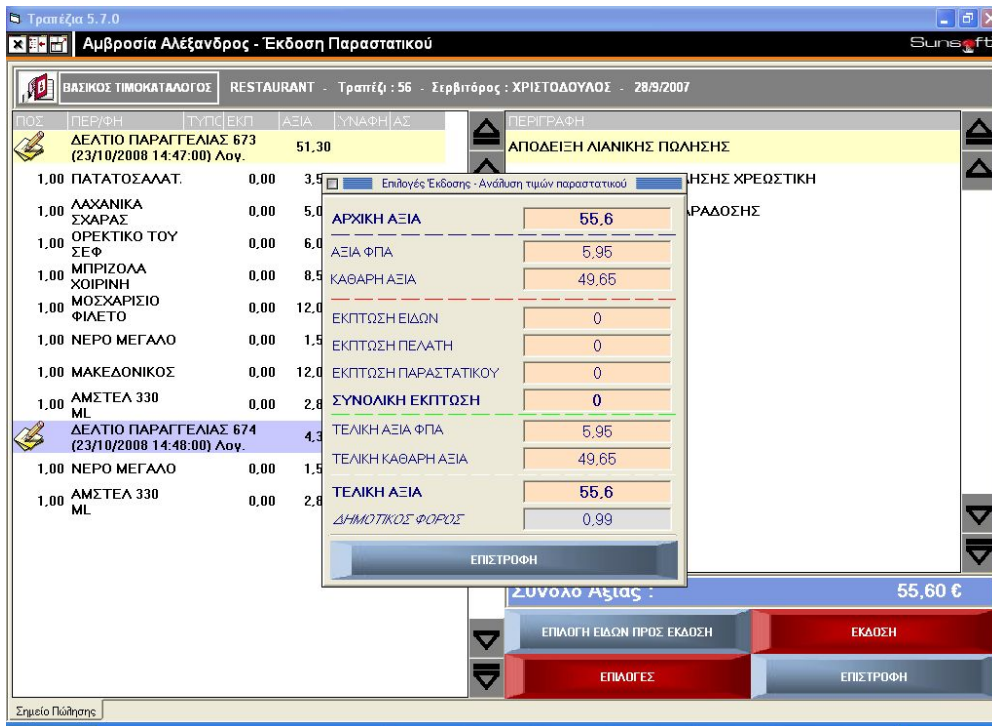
Τραπέζια 5.7.0

Αμβροσία Αλέξανδρος - Έκδοση Παραστατικού

Sunsoft

ΒΑΣΙΚΟΣ ΤΙΜΟΚΑΤΑΛΟΓΟΣ

RESTAURANT - Τραπέζι : 56 - Σερβιτόρος : ΧΡΙΣΤΟΔΟΥΛΟΣ - 28/9/2007

| ΠΟΣ | ΠΕΡ/ΦΗ | ΤΥΠΟ | ΕΚΠ | ΑΞΙΑ | ΣΥΝΑΦΗ | ΑΣ |
|---|---|---|---|---|---|---|
| | ΔΕΛΤΙΟ ΠΑΡΑΓΓΕΛΙΑΣ 673 (23/10/2008 14:47:00) Λογ. | | | 51,30 | | |
| 1,00 | ΠΑΤΑΤΟΣΑΛΑΤ. | | 0,00 | 3,5 | | |
| 1,00 | ΛΑΧΑΝΙΚΑ ΣΧΑΡΑΣ | | 0,00 | 5,0 | | |
| 1,00 | ΟΡΕΚΤΙΚΟ ΤΟΥ ΣΕΦ | | 0,00 | 6,0 | | |
| 1,00 | ΜΠΡΙΖΟΛΑ ΧΟΙΡΙΝΗ | | 0,00 | 8,5 | | |
| 1,00 | ΜΟΣΧΑΡΙΣΙΟ ΦΙΛΕΤΟ | | 0,00 | 12,0 | | |
| 1,00 | ΝΕΡΟ ΜΕΓΑΛΟ | | 0,00 | 1,5 | | |
| 1,00 | ΜΑΚΕΔΟΝΙΚΟΣ | | 0,00 | 12,0 | | |
| 1,00 | ΑΜΣΤΕΛ 330 ML | | 0,00 | 2,8 | | |
| | ΔΕΛΤΙΟ ΠΑΡΑΓΓΕΛΙΑΣ 674 (23/10/2008 14:48:00) Λογ. | | | 4,3 | | |
| 1,00 | ΝΕΡΟ ΜΕΓΑΛΟ | | 0,00 | 1,5 | | |
| 1,00 | ΑΜΣΤΕΛ 330 ML | | 0,00 | 2,8 | | |

ΠΕΡΙΓΡΑΦΗ

ΑΠΟΔΕΙΞΗ ΛΙΑΝΙΚΗΣ ΠΩΛΗΣΗΣ

ΗΣΗΣ ΧΡΕΩΣΤΙΚΗ

ΡΑΔΟΣΗΣ

Επιλογές Έκδοσης - Ανάλυση τιμών παραστατικού

| | |
|---|---|
| ΑΡΧΙΚΗ ΑΞΙΑ | 55,6 |
| ΑΞΙΑ ΦΠΑ | 5,95 |
| ΚΑΘΑΡΗ ΑΞΙΑ | 49,65 |
| ΕΚΠΤΩΣΗ ΕΙΔΩΝ | 0 |
| ΕΚΠΤΩΣΗ ΠΕΛΑΤΗ | 0 |
| ΕΚΠΤΩΣΗ ΠΑΡΑΣΤΑΤΙΚΟΥ | 0 |
| ΣΥΝΟΛΙΚΗ ΕΚΠΤΩΣΗ | 0 |
| ΤΕΛΙΚΗ ΑΞΙΑ ΦΠΑ | 5,95 |
| ΤΕΛΙΚΗ ΚΑΘΑΡΗ ΑΞΙΑ | 49,65 |
| ΤΕΛΙΚΗ ΑΞΙΑ | 55,6 |
| ΔΗΜΟΤΙΚΟΣ ΦΟΡΟΣ | 0,99 |

ΕΠΙΣΤΡΟΦΗ

Σύνολο Αξίας : 55,60 €

ΕΠΙΛΟΓΗ ΕΙΔΩΝ ΠΡΟΣ ΕΚΔΟΣΗ

ΕΚΔΟΣΗ

ΕΠΙΛΟΓΕΣ

ΕΠΙΣΤΡΟΦΗ

Σημείο Πώλησης